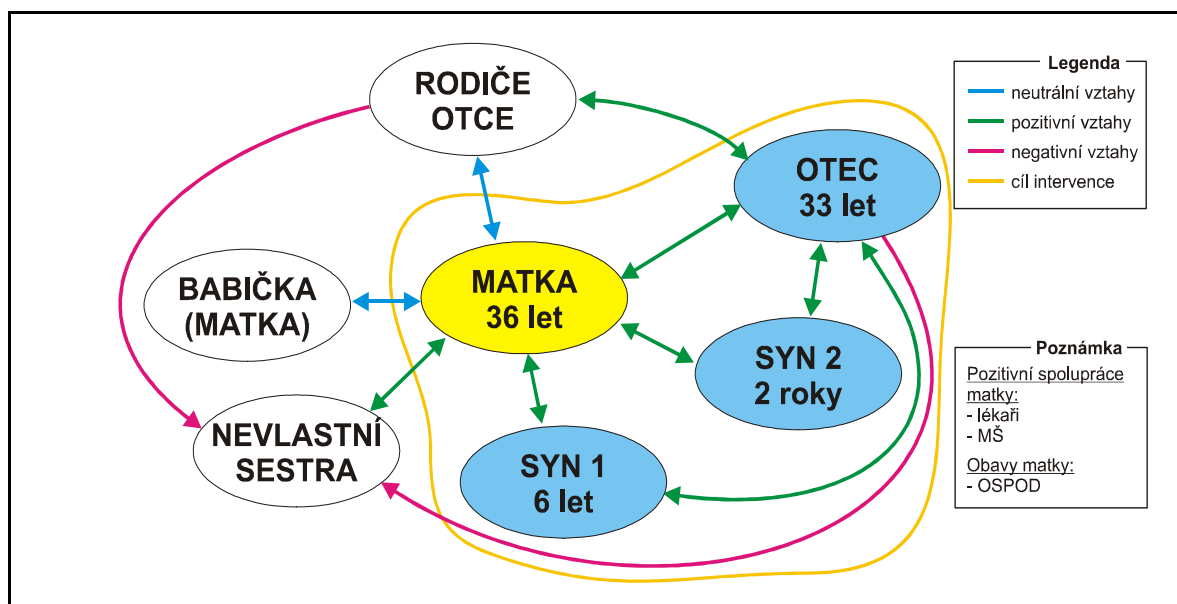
RODIČE OTCE

OTEC 33 let

BABIČKA (MATKA)

MATKA 36 let

SYN 2 2 roky

NEVLASTNÍ SESTRA

SYN 1 6 let

Legenda
neutrální vztahy
pozitivní vztahy
negativní vztahy
cíl intervence

Poznámka
Pozitivní spolupráce matky:
- lékaři
- MŠ
Obavy matky:
- OSPOD